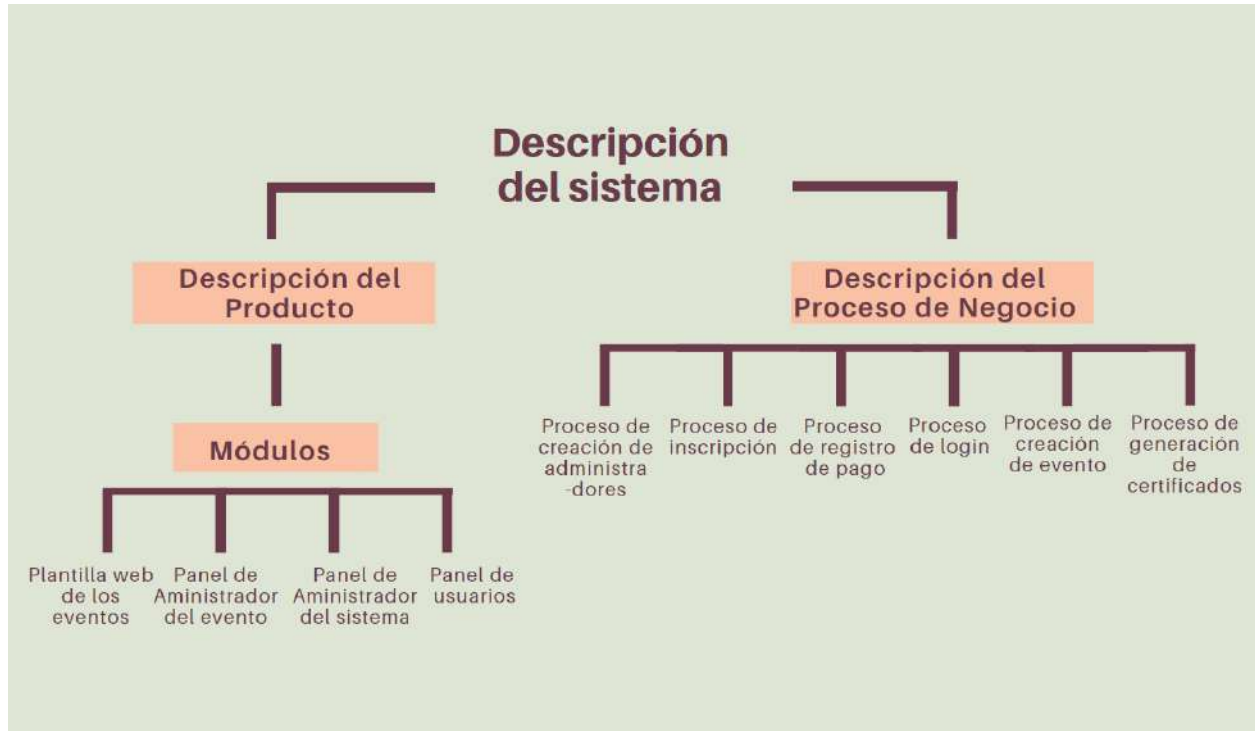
Descripción del sistema

Descripción del Producto

Módulos

Plantilla web de los eventos

Panel de Aministrador del evento

Panel de Aministrador del sistema

Panel de usuarios

Descripción del Proceso de Negocio

Proceso de creación de administra-dores

Proceso de inscripción

Proceso de registro de pago

Proceso de login

Proceso de creación de evento

Proceso de generación de certificados